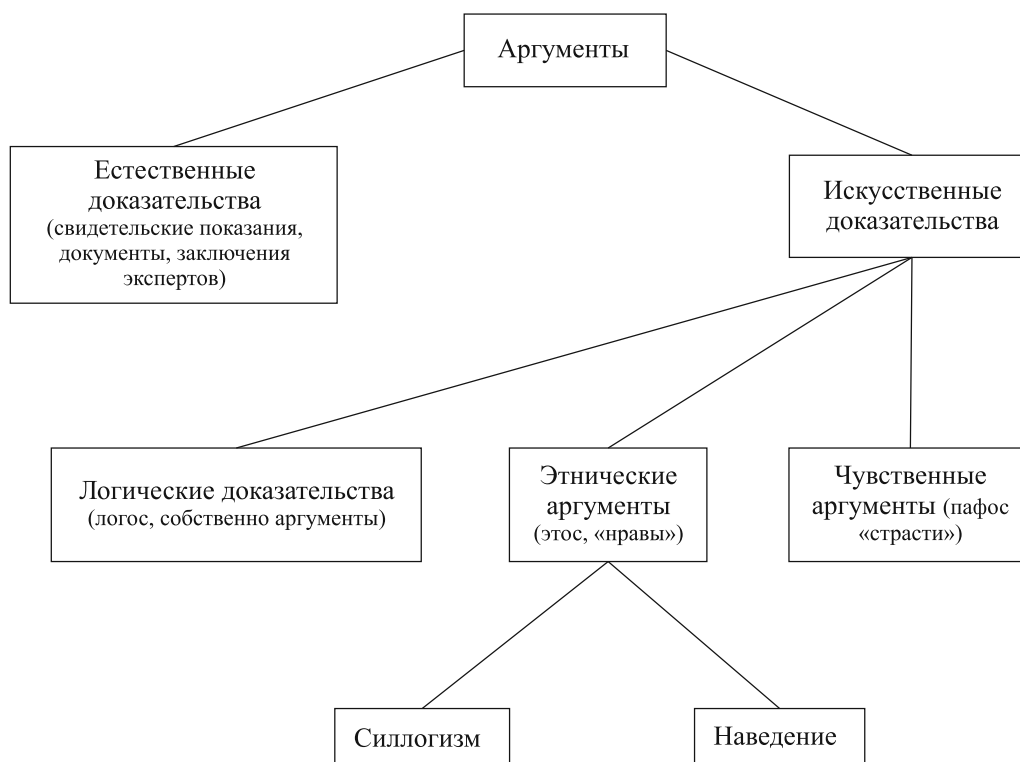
Аргументы

Естественные доказательства (свидетельские показания, документы, заключения экспертов)

Искусственные доказательства

Логические доказательства (логос, собственно аргументы)

Этнические аргументы (этос, «нравы»)

Чувственные аргументы (пафос «страсти»)

Силлогизм

Наведение